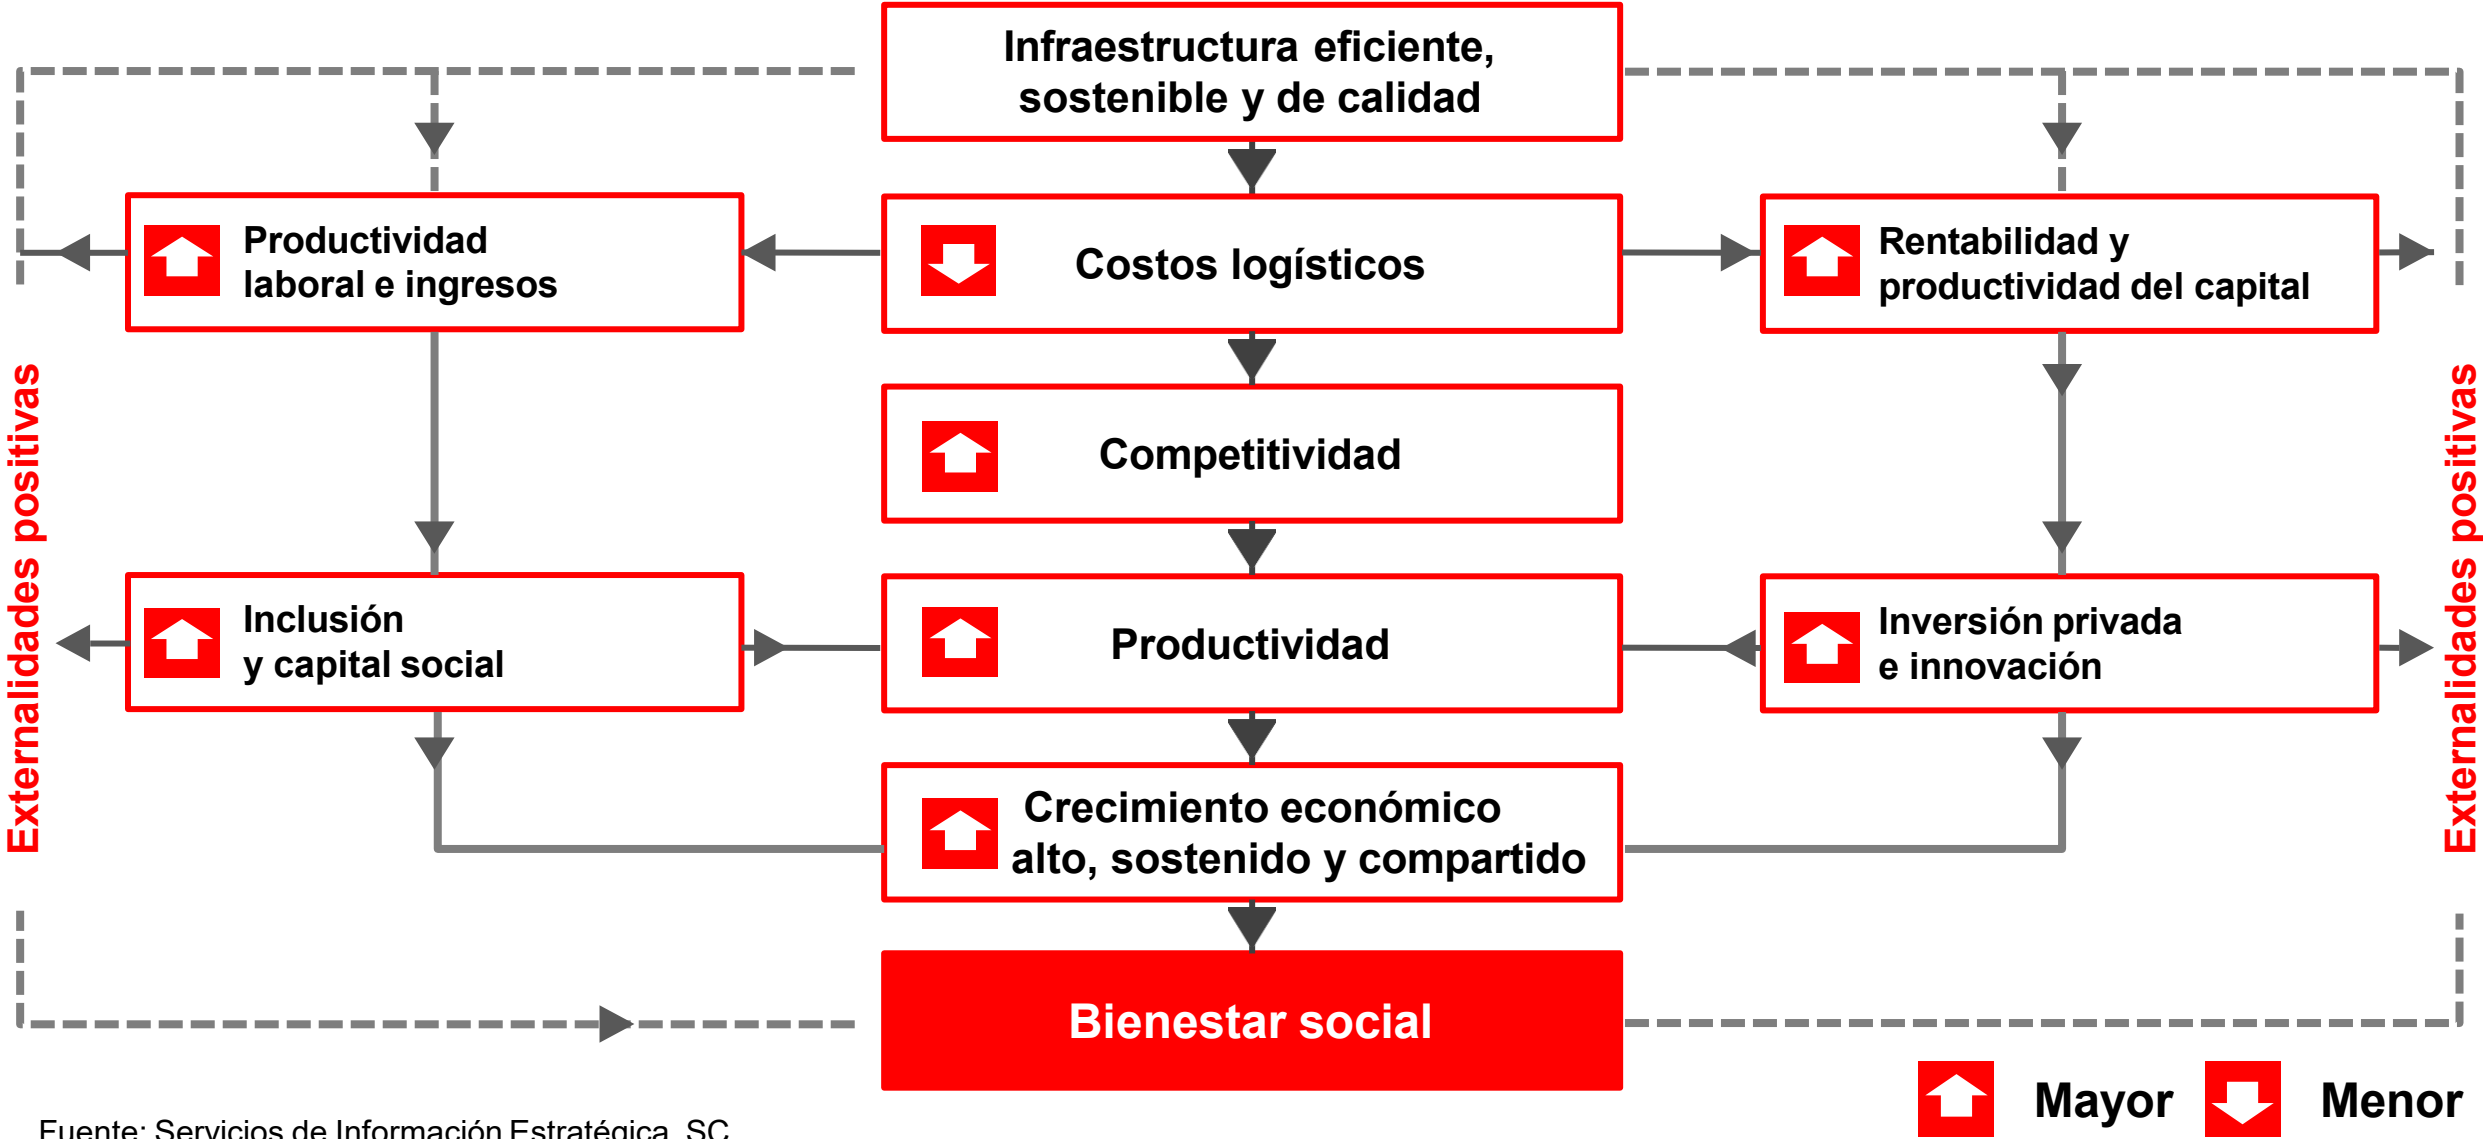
Infraestructura eficiente, sostenible y de calidad

Productividad laboral e ingresos

Costos logísticos

Rentabilidad y productividad del capital

Externalidades positivas

Competitividad

Externalidades positivas

Inclusión y capital social

Productividad

Inversión privada e innovación

Crecimiento económico alto, sostenido y compartido

Bienestar social

Mayor

Menor

Fuente: Servicios de Información Estratégica, SC